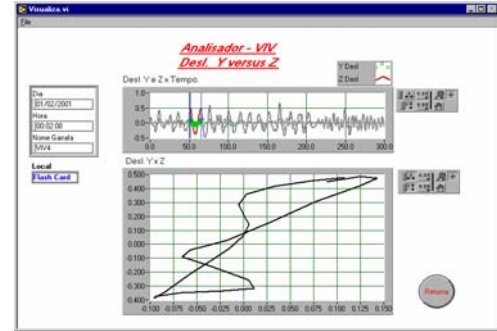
Visualiza.vi
File

Analisador - VIV
Desl. Y versus Z

Desl. Y e Z x Tempo
Y Desl
Z Desl

1.0
0.5
0.0
-0.5
-1.0
0.0 50.0 100.0 150.0 200.0 250.0 300.0

Dia
01/02/2001
Hora
00:02:00
Nome Ganala
MV4

Local
Flash Card

Desl. Y x Z
0.500
0.400
0.300
0.200
0.100
0.000
-0.100
-0.200
-0.300
-0.400
-0.100 -0.075 -0.050 -0.025 0.000 0.025 0.050 0.075 0.100 0.125 0.150

Retorna